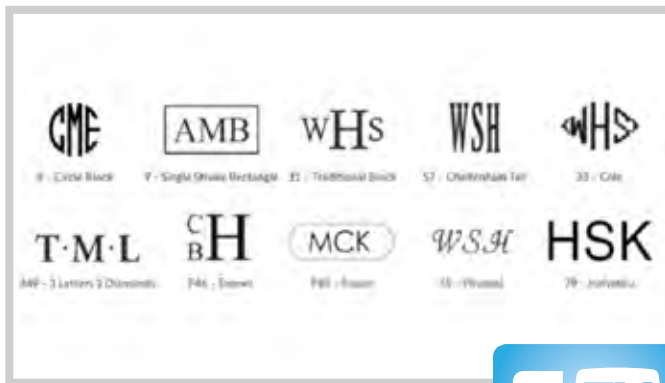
CME
8 - Circle Block

AMB
9 - Single Stroke Rectangle

WHS
31 - Traditional Block

WSH
57 - Cheltenham Tall

WHS
33 - Cole

T·M·L
AM - 3 Letters 2 Diamonds

CBH
F46 - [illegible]

MCK
F60 - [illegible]

WSH
55 - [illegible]

HSK
79 - Helvetica